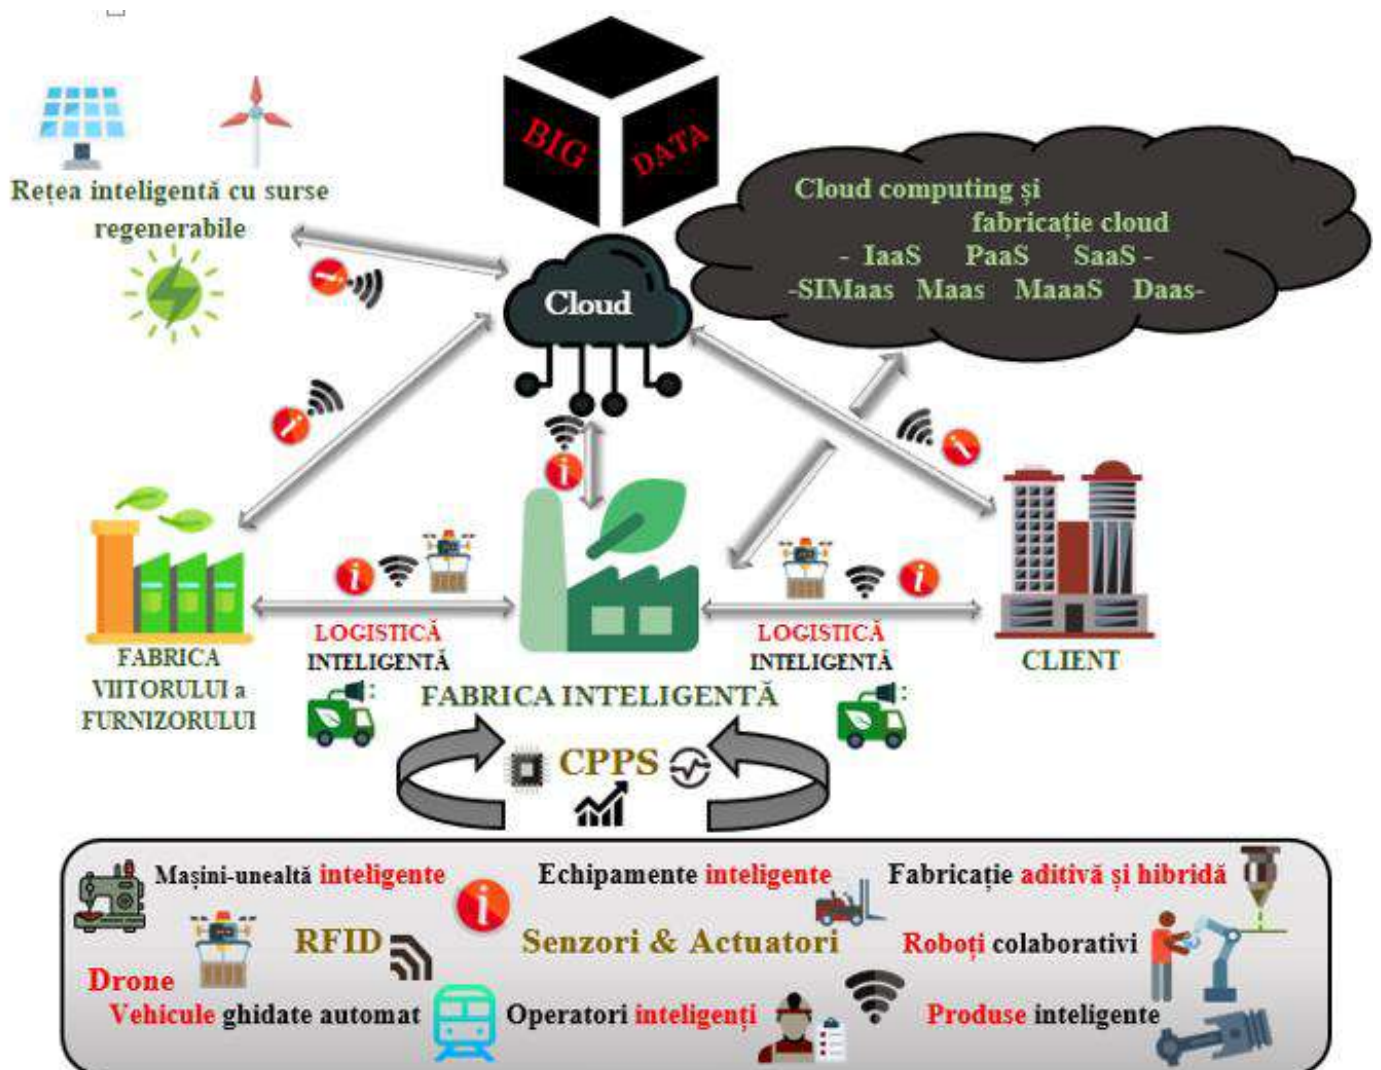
BIG DATA

Rețea inteligentă cu surse regenerabile

Cloud computing și fabricație cloud
- IaaS PaaS SaaS -
-SIMaas Maas MaaaS Daas-

Cloud

FABRICA VIITORULUI a FURNIZORULUI

LOGISTICĂ INTELIGENTĂ

LOGISTICĂ INTELIGENTĂ

CLIENT

FABRICA INTELIGENTĂ

CPPS

Mașini-unealtă inteligente
Echipamente inteligente
Fabricație aditivă și hibridă
RFID
Senzori & Actuatori
Roboți colaborativi
Drone
Vehicule ghidate automat
Operatori inteligenți
Produse inteligente